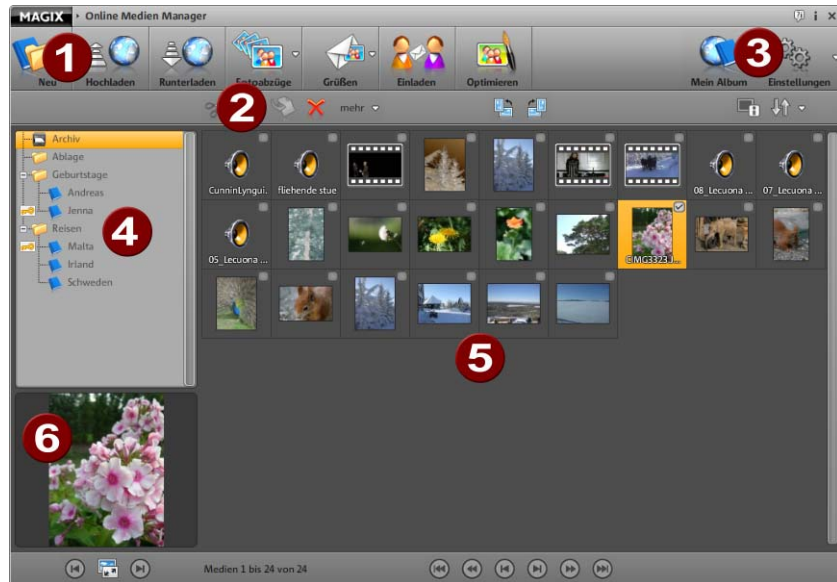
MAGIX › Online Medien Manager

1 Neu Hochladen Runterladen Fotoabzüge Grüßen Einladen Optimieren Mein Album 3 Einstellungen

2 mehr

Archiv
Ablage
Geburtstage
Andreas
Jenna
Reisen
Malta
Irland
Schweden

4

CunninLyngui.. fliehende stue 08_Lecuona ... 07_Lecuona ...
05_Lecuona ... IMG3323...

5

6

Medien 1 bis 24 von 24